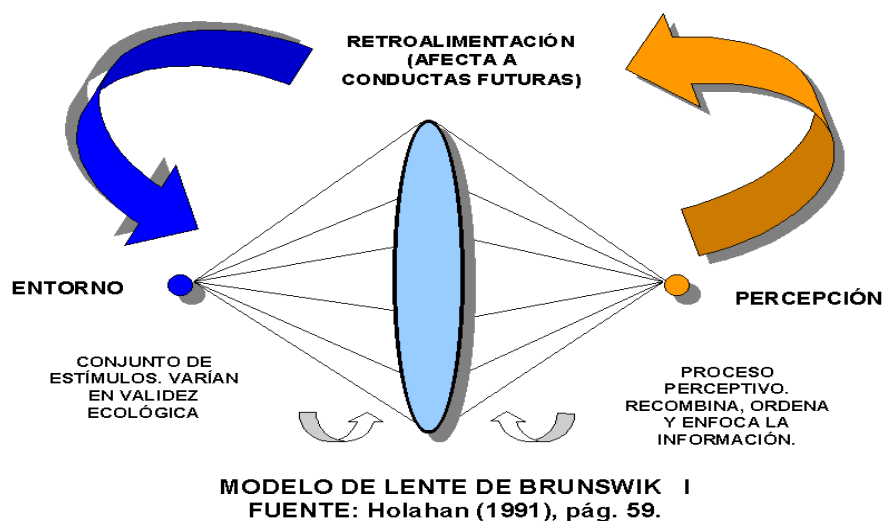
RETROALIMENTACIÓN (AFECTA A CONDUCTAS FUTURAS)

ENTORNO

PERCEPCIÓN

CONJUNTO DE ESTÍMULOS. VARÍAN EN VALIDEZ ECOLÓGICA

PROCESO PERCEPTIVO. RECOMBINA, ORDENA Y ENFOCA LA INFORMACIÓN.

MODELO DE LENTE DE BRUNSWIK I
FUENTE: Holahan (1991), pág. 59.